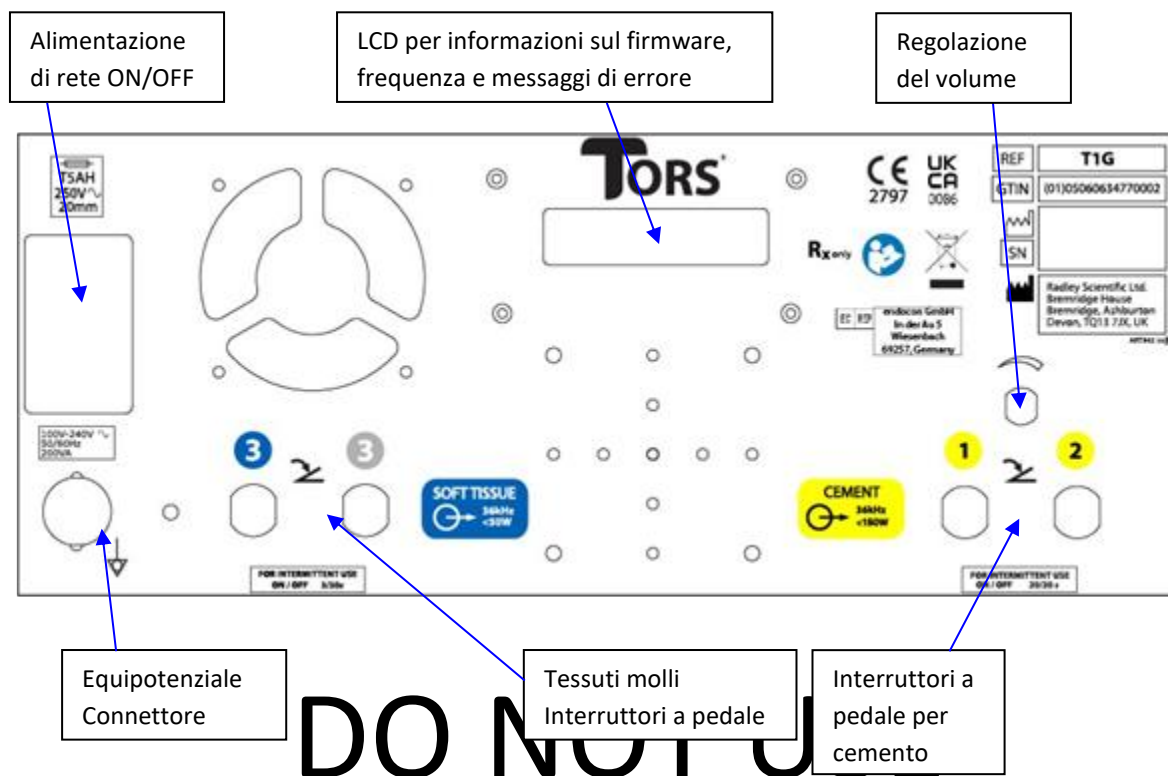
Alimentazione di rete ON/OFF

LCD per informazioni sul firmware, frequenza e messaggi di errore

Regolazione del volume

T5AH 250V 20mm

TORS

CE 2797

UK CA 0086

REF T1G

GTIN (01)05060634770002

SN

Rx only

Radley Scientific Ltd. Bremridge House Bremridge, Ashburton Devon, TQ13 7JX, UK

EC REP endocon GmbH In der Au 5 Wiesenbach 69257, Germany

100V-240V 50/60Hz 200VA

3

3

1

2

SOFT TISSUE 36kHz <50W

CEMENT 36kHz <180W

FOR INTERMITTENT USE ON / OFF 3/30s

FOR INTERMITTENT USE ON / OFF 30/30s

Equipotenziale Connettore

Tessuti molli Interruttori a pedale

Interruttori a pedale per cemento

DO NOT U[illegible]